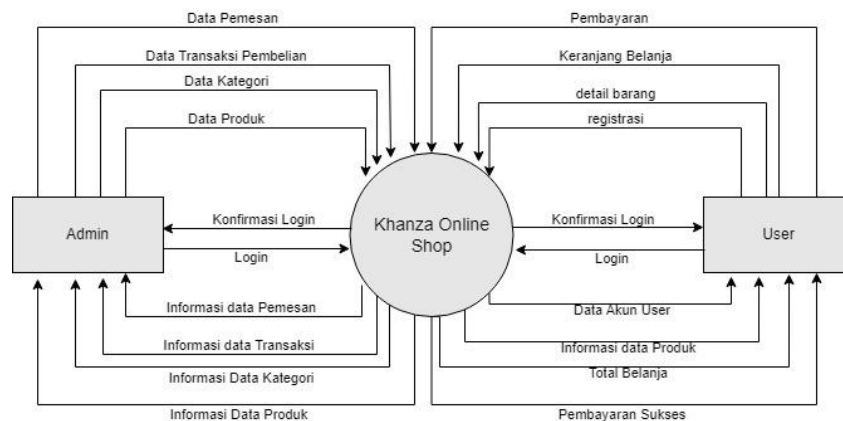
Data Pemesan
Data Transaksi Pembelian
Data Kategori
Data Produk
Pembayaran
Keranjang Belanja
detail barang
registrasi
Admin
Konfirmasi Login
Login
Khanza Online Shop
Konfirmasi Login
Login
User
Informasi data Pemesan
Informasi data Transaksi
Informasi Data Kategori
Informasi Data Produk
Data Akun User
Informasi data Produk
Total Belanja
Pembayaran Sukses